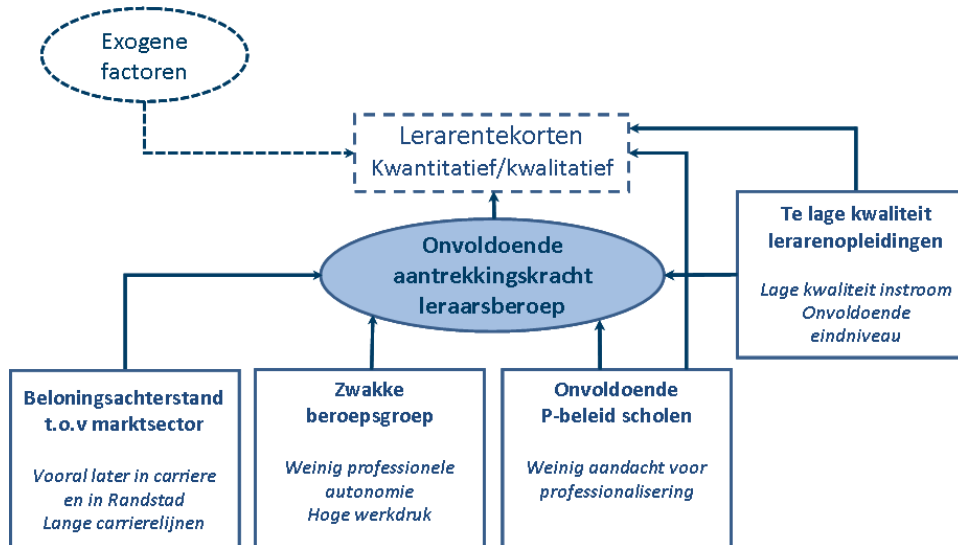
Exogene factoren

Lerarentekorten
Kwantitatief/kwalitatief

Onvoldoende aantrekkingskracht leraarsberoep

Te lage kwaliteit lerarenopleidingen

Lage kwaliteit instroom
Onvoldoende eindniveau

Beloningsachterstand t.o.v marktsector

Vooral later in carriere en in Randstad
Lange carrierelijnen

Zwakke beroepsgroep

Weinig professionele autonomie
Hoge werkdruk

Onvoldoende P-beleid scholen

Weinig aandacht voor professionalisering